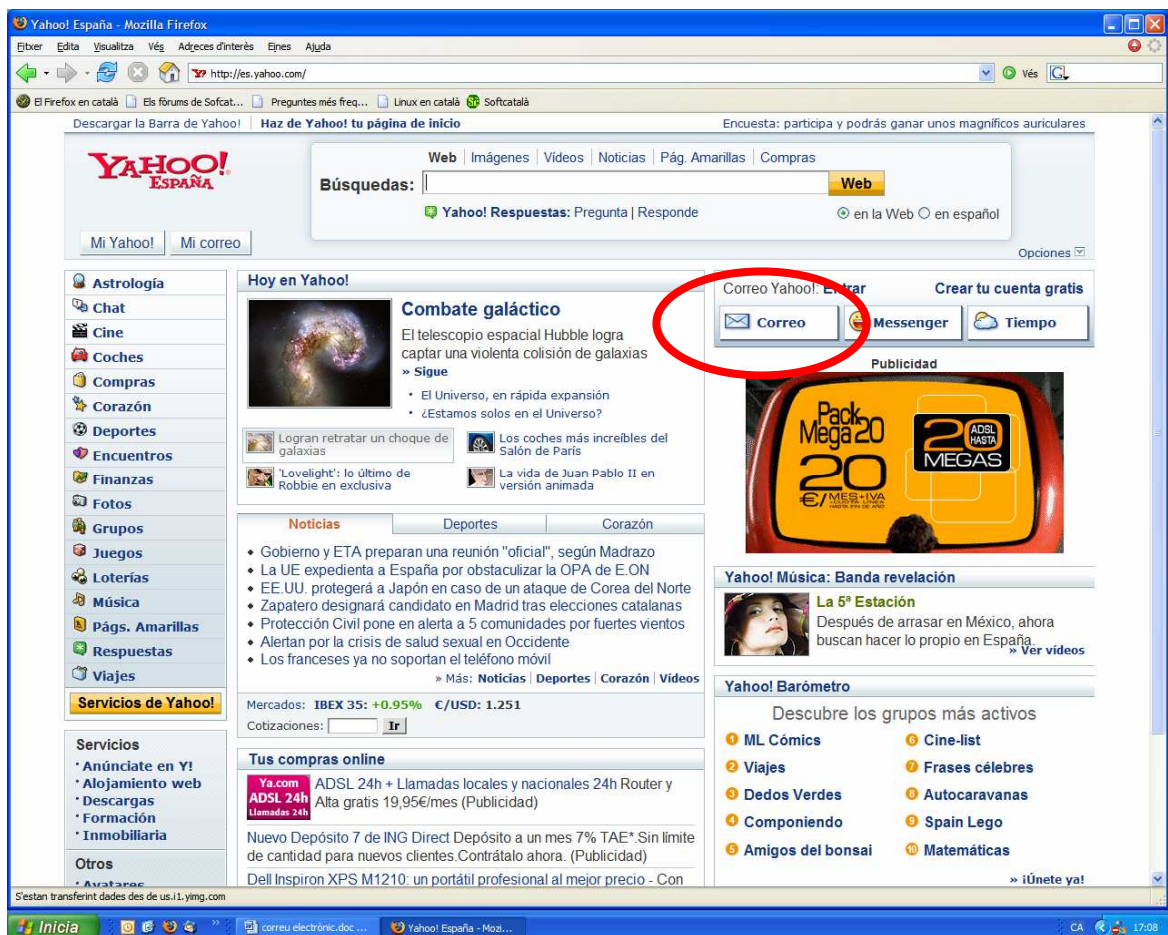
Yahoo! España - Mozilla Firefox

Fitxer Edita Visualitza Vés Adreces d'interès Eines Ajuda

http://es.yahoo.com/

Vés

El Firefox en català | Els fòrums de Softcat... | Preguntes més freq... | Linux en català | Softcatalà

Descargar la Barra de Yahoo! | Haz de Yahoo! tu página de inicio

Encuesta: participa y podrás ganar unos magníficos auriculares

YAHOO! ESPAÑA

Web | Imágenes | Vídeos | Noticias | Pág. Amarillas | Compras

Búsquedas: Web

Yahoo! Respuestas: Pregunta | Responde

en la Web en español

Mi Yahoo! Mi correo

Opciones

Astrología
Chat
Cine
Coches
Compras
Corazón
Deportes
Encuentros
Finanzas
Fotos
Grupos
Juegos
Loterías
Música
Págs. Amarillas
Respuestas
Viajes
Servicios de Yahoo!

Servicios
Anúnciate en Y!
Alojamiento web
Descargas
Formación
Inmobiliaria

Otros
Avatares

Hoy en Yahoo!

Combate galáctico

El telescopio espacial Hubble logra captar una violenta colisión de galaxias
» Sigue

• El Universo, en rápida expansión
• ¿Estamos solos en el Universo?

Logran retratar un choque de galaxias
Los coches más increíbles del Salón de París
'Lovelight': lo último de Robbie en exclusiva
La vida de Juan Pablo II en versión animada

Noticias | Deportes | Corazón

• Gobierno y ETA preparan una reunión "oficial", según Madrazo
• La UE expedienta a España por obstaculizar la OPA de E.ON
• EE.UU. protegerá a Japón en caso de un ataque de Corea del Norte
• Zapatero designará candidato en Madrid tras elecciones catalanas
• Protección Civil pone en alerta a 5 comunidades por fuertes vientos
• Alertan por la crisis de salud sexual en Occidente
• Los franceses ya no soportan el teléfono móvil

» Más: Noticias | Deportes | Corazón | Vídeos

Mercados: IBEX 35: +0.95% €/USD: 1.251
Cotizaciones: Ir

Tus compras online

Ya.com ADSL 24h Llamadas 24h
ADSL 24h + Llamadas locales y nacionales 24h Router y Alta gratis 19,95€/mes (Publicidad)

Nuevo Depósito 7 de ING Direct Depósito a un mes 7% TAE*.Sin límite de cantidad para nuevos clientes.Contrátalo ahora. (Publicidad)

Dell Inspiron XPS M1210: un portátil profesional al mejor precio - Con

Correo Yahoo!: Entrar
Crear tu cuenta gratis

Correo | Messenger | Tiempo

Publicidad

Pack Mega20
ADSL HASTA 20 MEGAS
20 €/MES+IVA

Yahoo! Música: Banda revelación

La 5ª Estación
Después de arrasar en México, ahora buscan hacer lo propio en España.
» Ver vídeos

Yahoo! Barómetro

Descubre los grupos más activos

1 ML Cómics
2 Viajes
3 Dedos Verdes
4 Componiendo
5 Amigos del bonsai
6 Cine-list
7 Frases célebres
8 Autocaravanas
9 Spain Lego
10 Matemáticas

» ¡Únete ya!

S'estan transferint dades des de us.i1.yimg.com

Inicia | correu electrònic.doc ... | Yahoo! España - Mozi... | CA 17:08